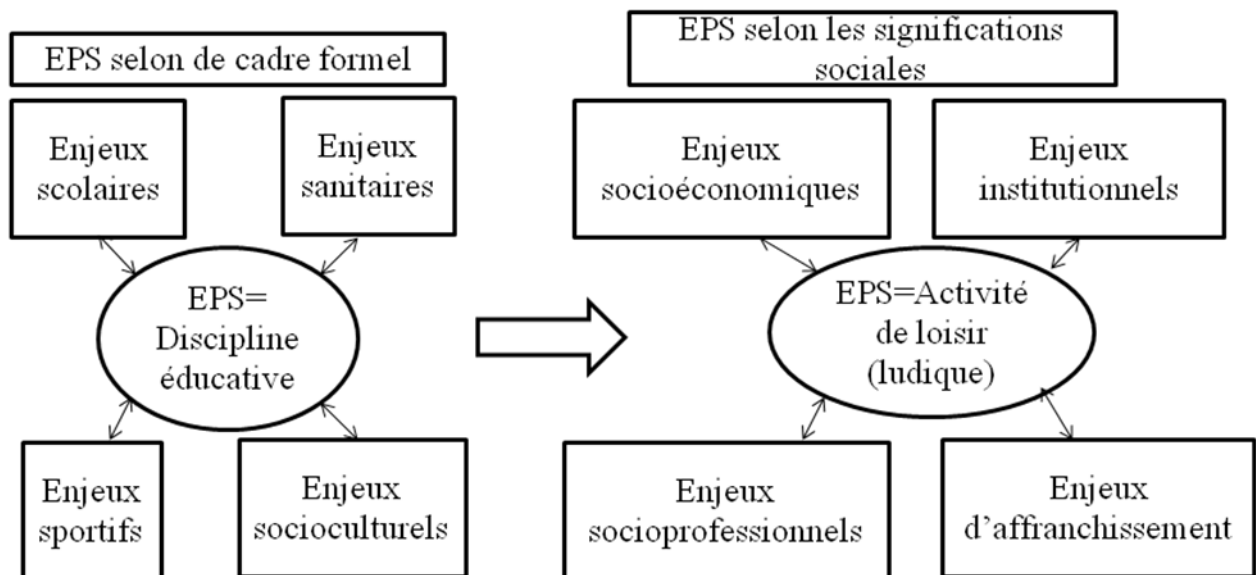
EPS selon de cadre formel

Enjeux scolaires

Enjeux sanitaires

EPS= Discipline éducative

Enjeux sportifs

Enjeux socioculturels

EPS selon les significations sociales

Enjeux socioéconomiques

Enjeux institutionnels

EPS=Activité de loisir (ludique)

Enjeux socioprofessionnels

Enjeux d'affranchissement